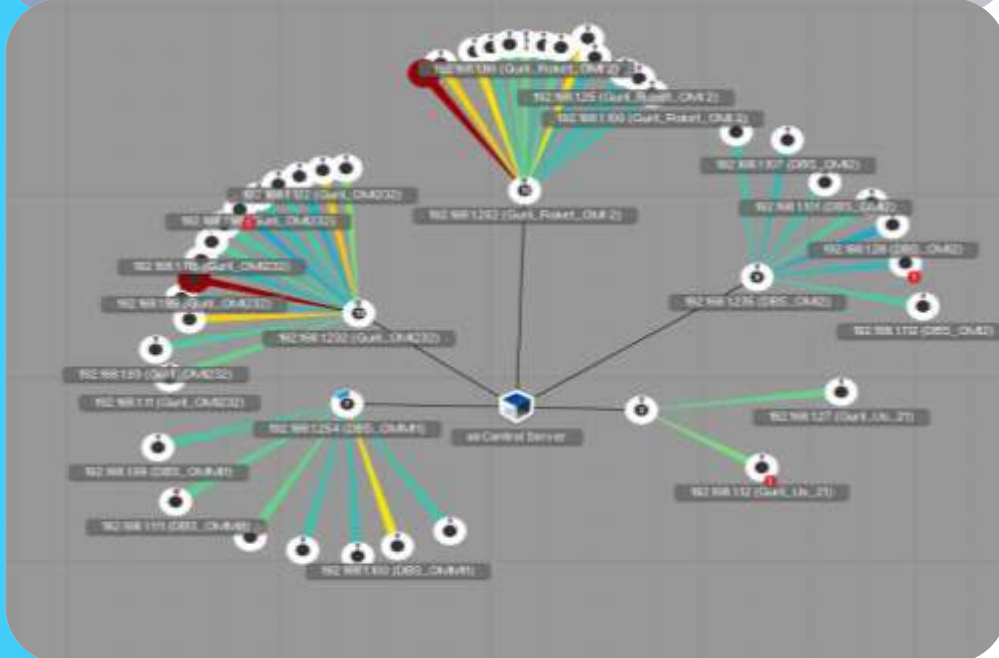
192.168.1.90 (Gunt_Robot_OM2)
192.168.1.25 (Gunt_Robot_OM2)
192.168.1.99 (Gunt_Robot_OM2)
192.168.1.57 (DBS_OM2)
192.168.1.101 (DBS_OM2)
192.168.1.28 (DBS_OM2)
192.168.1.72 (DBS_OM2)
192.168.1.235 (DBS_OM2)
192.168.1.252 (Gunt_Robot_OM2)
192.168.1.22 (Gunt_OM232)
192.168.1.98 (Gunt_OM232)
192.168.1.115 (Gunt_OM232)
192.168.1.99 (Gunt_OM232)
192.168.1.232 (Gunt_OM232)
192.168.1.93 (Gunt_OM232)
192.168.1.11 (Gunt_OM232)
192.168.1.254 (DBS_OMM)
192.168.1.99 (DBS_OMM)
192.168.1.111 (DBS_OMM)
192.168.1.93 (DBS_OMM)
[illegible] Central Server
192.168.1.27 (Gunt_Ub_21)
192.168.1.32 (Gunt_Ub_21)